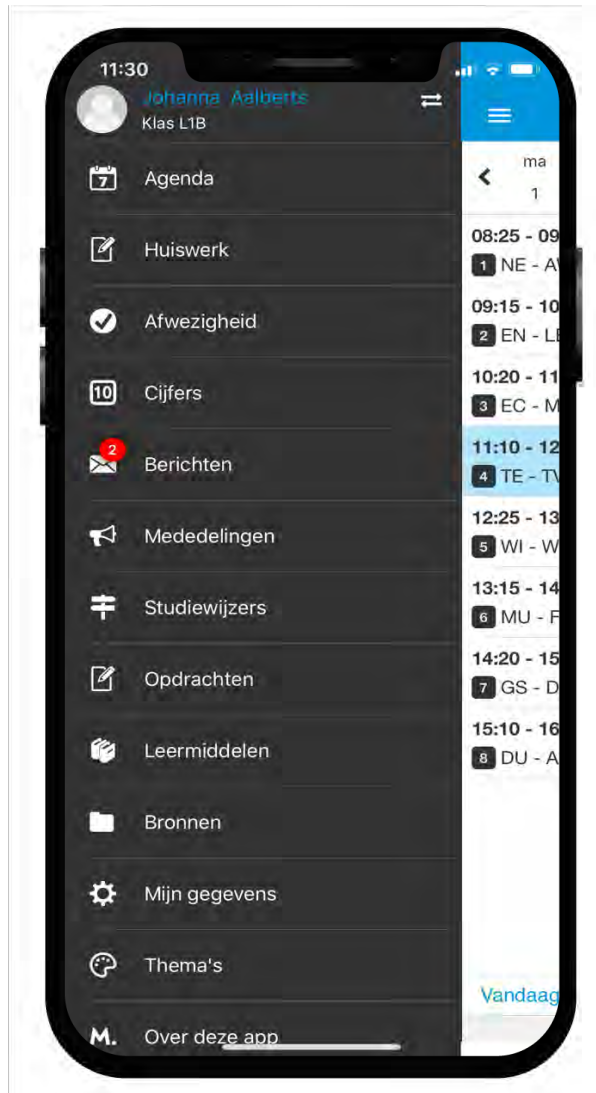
11:30

Johanna Aalberts
Klas L1B

7 Agenda

Huiswerk

Afwezigheid

10 Cijfers

2 Berichten

Mededelingen

Studiewijzers

Opdrachten

Leermiddelen

Bronnen

Mijn gegevens

Thema's

M. Over deze app

ma
1

08:25 - 09
1 NE - A

09:15 - 10
2 EN - L

10:20 - 11
3 EC - M

11:10 - 12
4 TE - T

12:25 - 13
5 WI - W

13:15 - 14
6 MU - F

14:20 - 15
7 GS - D

15:10 - 16
8 DU - A

Vandaag